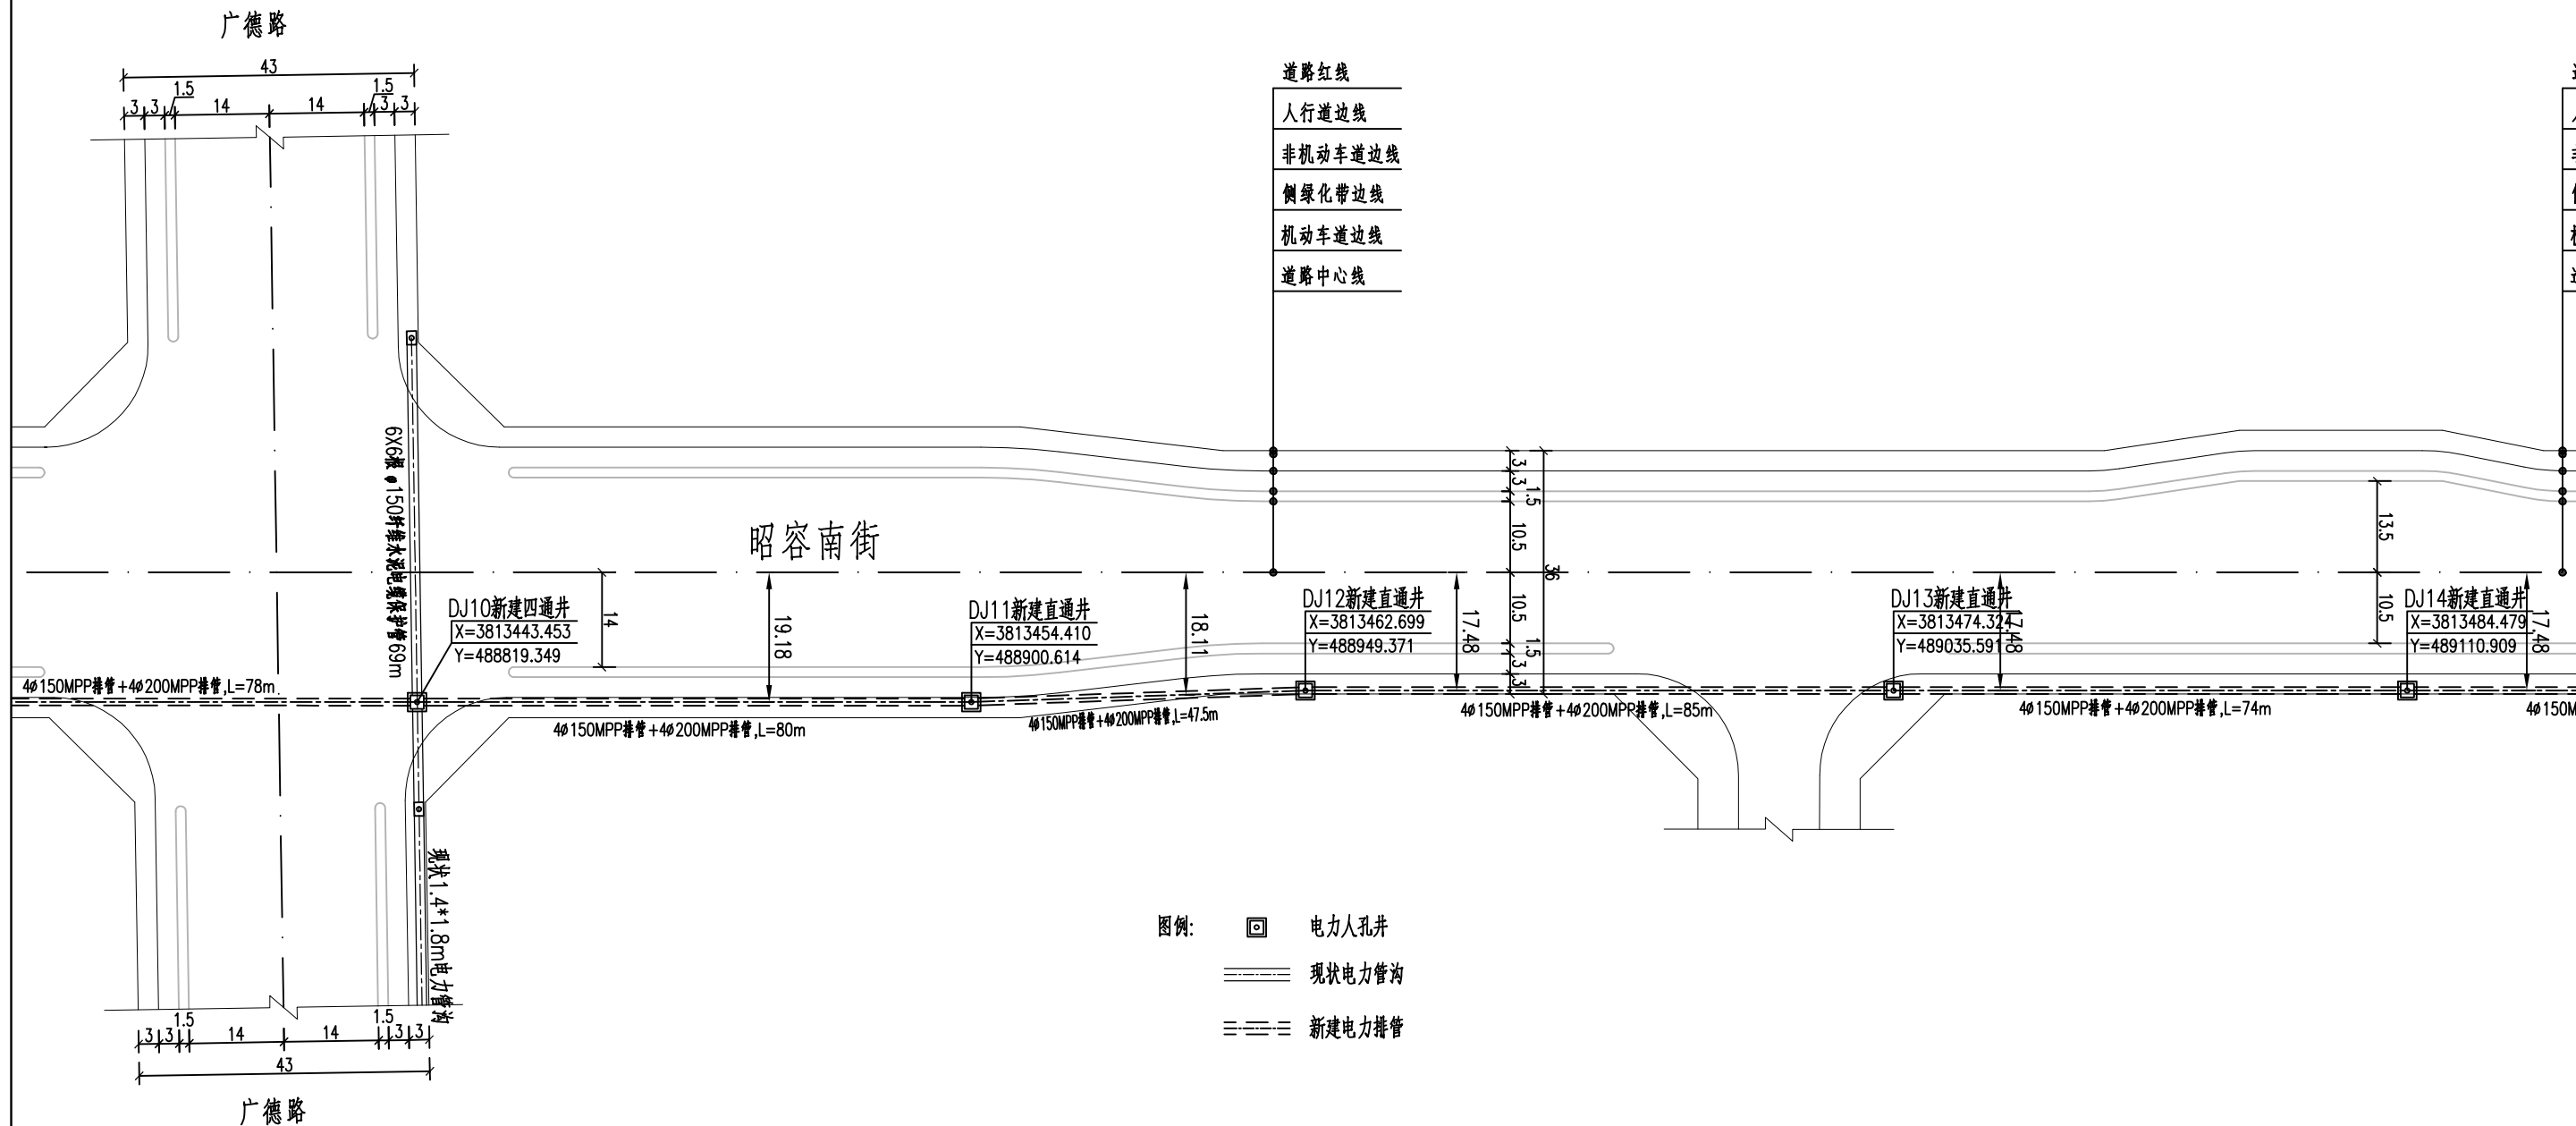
广德路

43
1.5
1.5
3 3
14
14
3 3

道路红线
人行道边线
非机动车道边线
侧绿化带边线
机动车道边线
道路中心线

6X6根φ150纤维水泥电缆保护管69m

昭容南街

3 3 1.5 10.5 36 10.5 1.5 3 3

13.5
10.5

14
19.18
18.11
17.48
17.48
17.48

DJ10新建四通井
X=3813443.453
Y=488819.349

DJ11新建直通井
X=3813454.410
Y=488900.614

DJ12新建直通井
X=3813462.699
Y=488949.371

DJ13新建直通井
X=3813474.324
Y=489035.591

DJ14新建直通井
X=3813484.479
Y=489110.909

4φ150MPP排管+4φ200MPP排管,L=78m
4φ150MPP排管+4φ200MPP排管,L=80m
4φ150MPP排管+4φ200MPP排管,L=47.5m
4φ150MPP排管+4φ200MPP排管,L=85m
4φ150MPP排管+4φ200MPP排管,L=74m
4φ150M

现状1.4*1.8m电力管沟

图例:
电力人孔井
现状电力管沟
新建电力排管

1.5
1.5
3 3
14
14
3 3
43
广德路